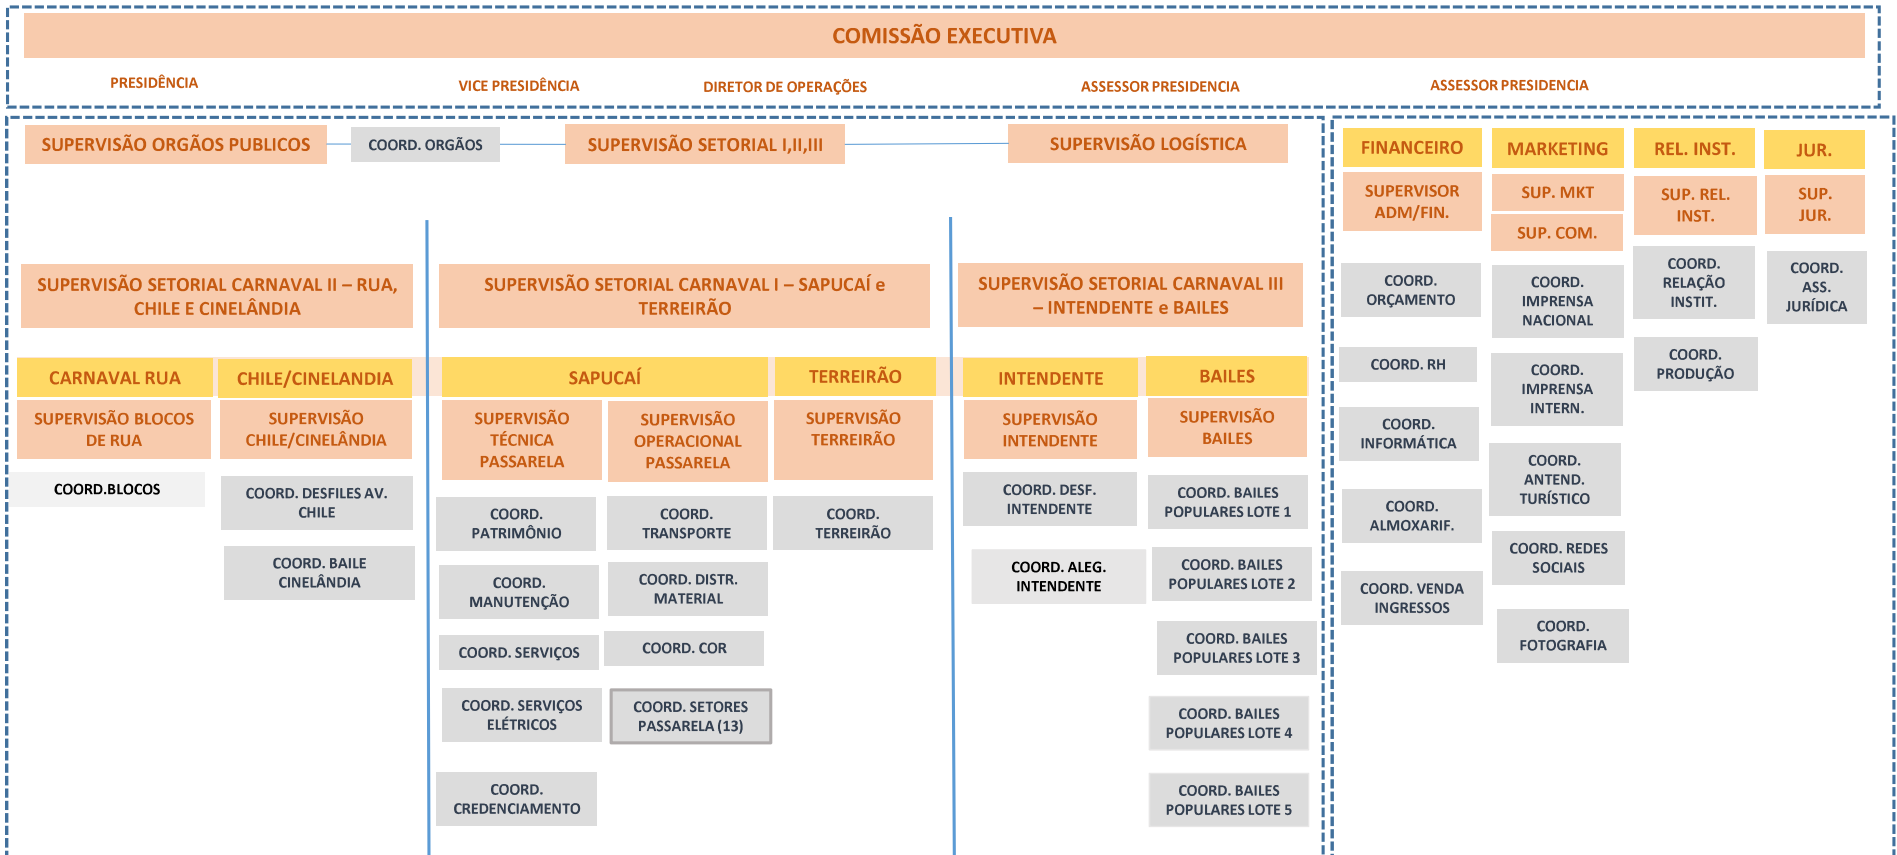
COMISSÃO EXECUTIVA

PRESIDÊNCIA
VICE PRESIDÊNCIA
DIRETOR DE OPERAÇÕES
ASSESSOR PRESIDENCIA
ASSESSOR PRESIDENCIA

SUPERVISÃO ORGÃOS PUBLICOS
COORD. ORGÃOS
SUPERVISÃO SETORIAL I,II,III
SUPERVISÃO LOGÍSTICA

SUPERVISÃO SETORIAL CARNAVAL II – RUA, CHILE E CINELÂNDIA
CARNAVAL RUA
SUPERVISÃO BLOCOS DE RUA
COORD.BLOCOS
CHILE/CINELANDIA
SUPERVISÃO CHILE/CINELÂNDIA
COORD. DESFILES AV. CHILE
COORD. BAILE CINELÂNDIA

SUPERVISÃO SETORIAL CARNAVAL I – SAPUCAÍ e TERREIRÃO
SAPUCAÍ
SUPERVISÃO TÉCNICA PASSARELA
COORD. PATRIMÔNIO
COORD. MANUTENÇÃO
COORD. SERVIÇOS
COORD. SERVIÇOS ELÉTRICOS
COORD. CREDENCIAMENTO
SUPERVISÃO OPERACIONAL PASSARELA
COORD. TRANSPORTE
COORD. DISTR. MATERIAL
COORD. COR
COORD. SETORES PASSARELA (13)
TERREIRÃO
SUPERVISÃO TERREIRÃO
COORD. TERREIRÃO

SUPERVISÃO SETORIAL CARNAVAL III – INTENDENTE e BAILES
INTENDENTE
SUPERVISÃO INTENDENTE
COORD. DESF. INTENDENTE
COORD. ALEG. INTENDENTE
BAILES
SUPERVISÃO BAILES
COORD. BAILES POPULARES LOTE 1
COORD. BAILES POPULARES LOTE 2
COORD. BAILES POPULARES LOTE 3
COORD. BAILES POPULARES LOTE 4
COORD. BAILES POPULARES LOTE 5

FINANCEIRO
SUPERVISOR ADM/FIN.
COORD. ORÇAMENTO
COORD. RH
COORD. INFORMÁTICA
COORD. ALMOXARIF.
COORD. VENDA INGRESSOS

MARKETING
SUP. MKT
SUP. COM.
COORD. IMPRENSA NACIONAL
COORD. IMPRENSA INTERN.
COORD. ANTEND. TURÍSTICO
COORD. REDES SOCIAIS
COORD. FOTOGRAFIA

REL. INST.
SUP. REL. INST.
COORD. RELAÇÃO INSTIT.
COORD. PRODUÇÃO

JUR.
SUP. JUR.
COORD. ASS. JURÍDICA